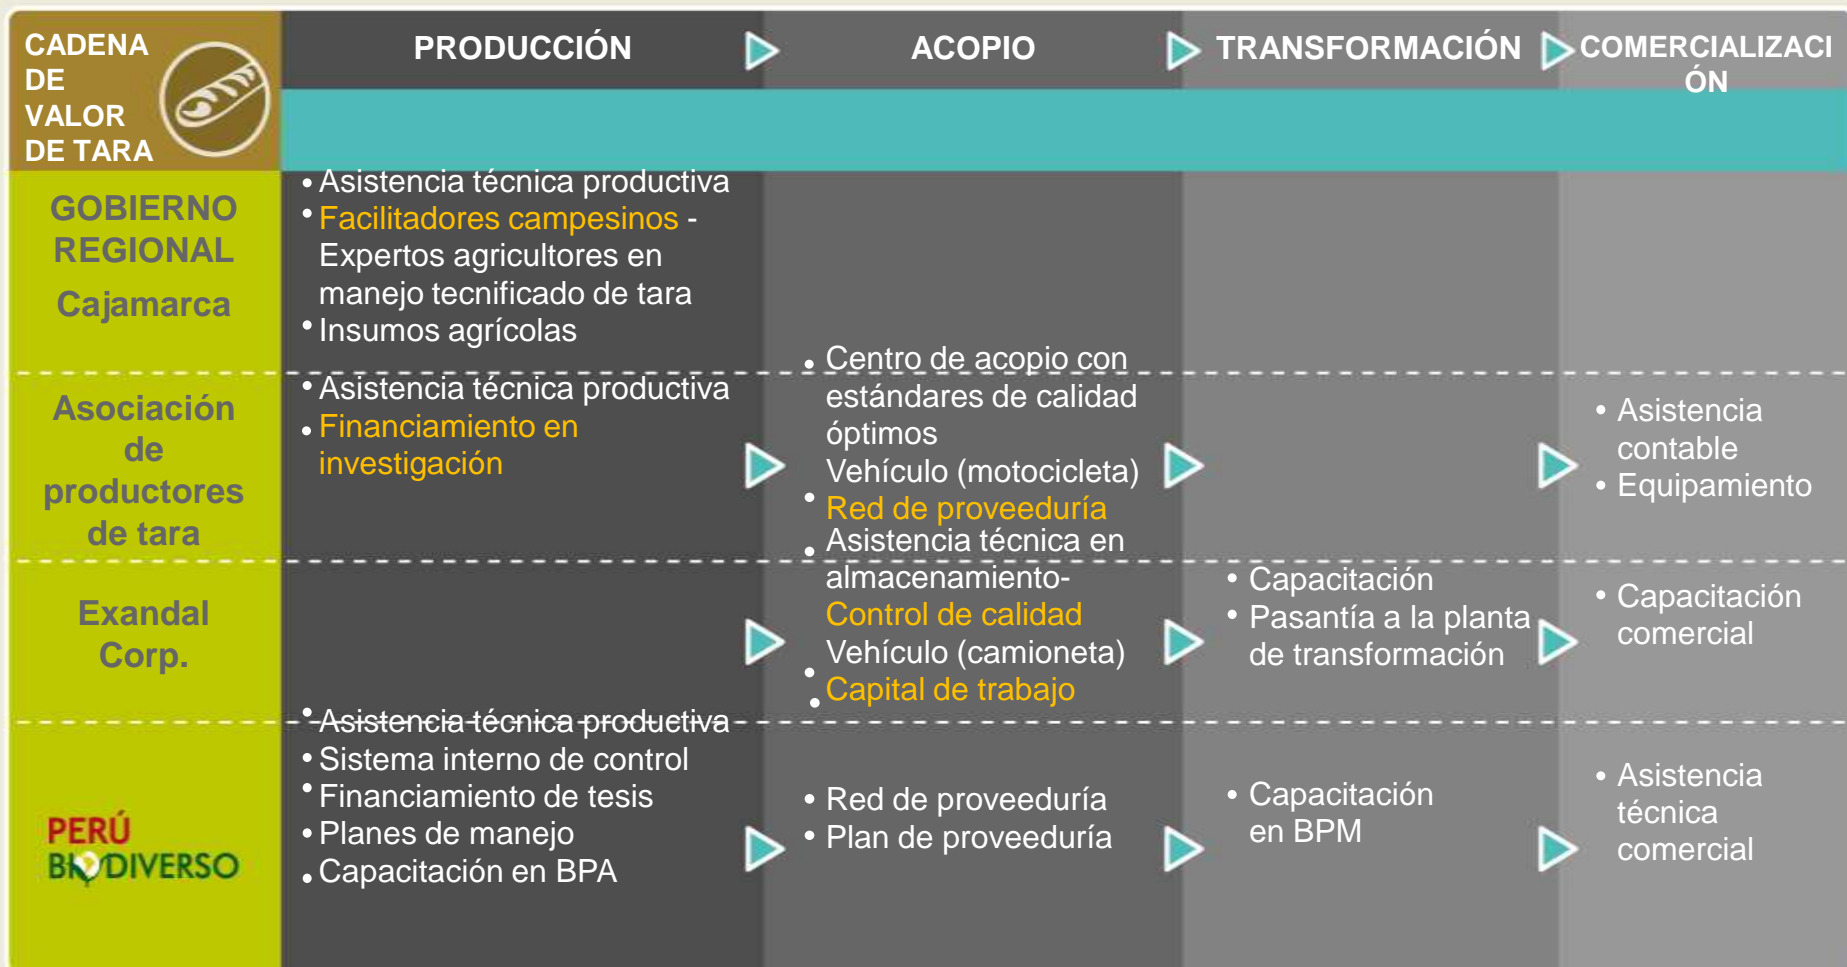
| CADENA DE VALOR DE TARA | PRODUCCIÓN | ACOPIO | TRANSFORMACIÓN | COMERCIALIZACIÓN |
|---|---|---|---|---|
| GOBIERNO REGIONAL Cajamarca | • Asistencia técnica productiva<br>• Facilitadores campesinos - Expertos agricultores en manejo tecnificado de tara<br>• Insumos agrícolas | | | |
| Asociación de productores de tara | • Asistencia técnica productiva<br>• Financiamiento en investigación | • Centro de acopio con estándares de calidad óptimos<br>Vehículo (motocicleta)<br>• Red de proveeduría | | • Asistencia contable<br>• Equipamiento |
| Exandal Corp. | | • Asistencia técnica en almacenamiento- Control de calidad<br>Vehículo (camioneta)<br>• Capital de trabajo | • Capacitación<br>• Pasantía a la planta de transformación | • Capacitación comercial |
| PERÚ BIODIVERSO | • Asistencia técnica productiva<br>• Sistema interno de control<br>• Financiamiento de tesis<br>• Planes de manejo<br>• Capacitación en BPA | • Red de proveeduría<br>• Plan de proveeduría | • Capacitación en BPM | • Asistencia técnica comercial |